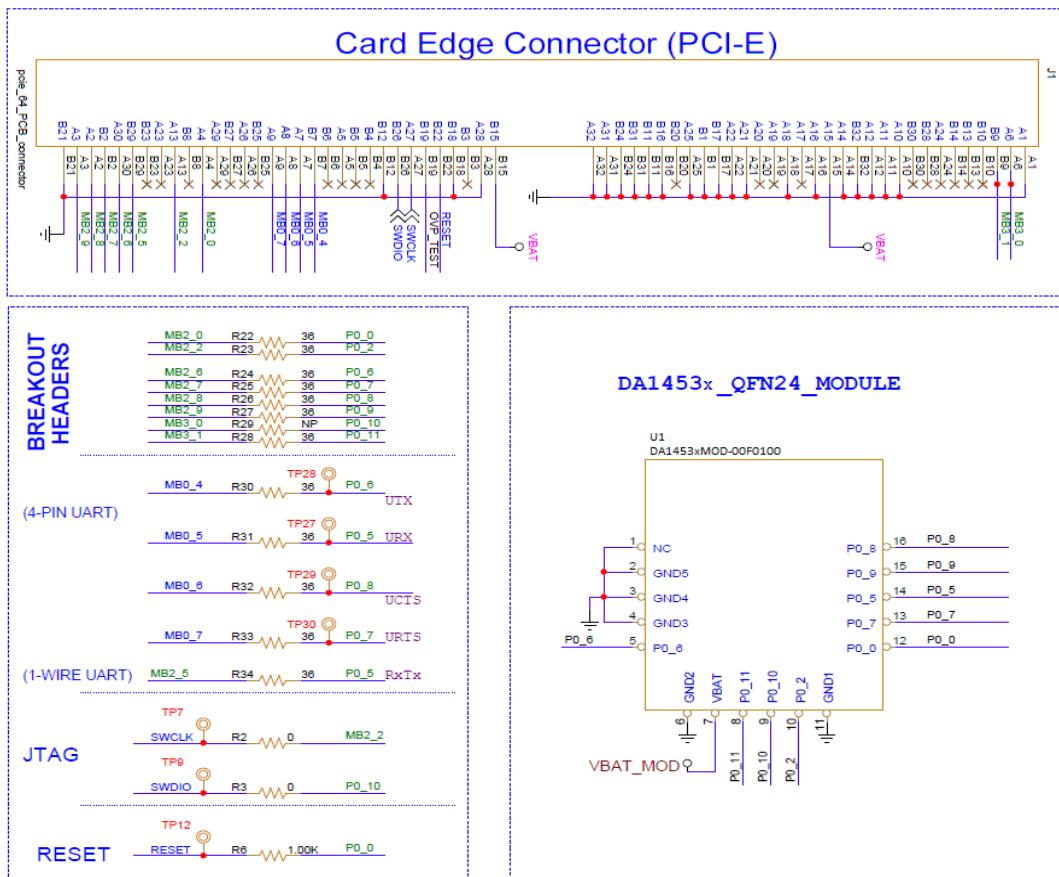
Card Edge Connector (PCI-E)

J1

pcie_64_PCB_connector

B21 A3 A2 B2 A30 B29 B30 B23 A13 B8 A4 A29 B27 A28 B25 A9 A8 B7 B6 A5 B5 B4 B12 B26 A27 B19 B22 B18 B3 A28 B15

A32 A31 B24 B31 B16 B11 A25 B20 B1 A21 A22 A20 A19 A18 A17 A16 A15 A14 B32 A12 A11 A10 B30 B28 A24 B14 B13 B10 B9 A6 A1

MB2_9 MB2_8 MB2_7 MB2_6 MB2_5 MB2_2 MB2_0 MB0_7 MB0_6 MB0_5 MB0_4 SWDIO SWCLK OVP_TEST RESET VBAT VBAT MB3_1 MB3_0

BREAKOUT HEADERS

MB2_0 R22 36 P0_0
MB2_2 R23 36 P0_2
MB2_6 R24 36 P0_6
MB2_7 R25 36 P0_7
MB2_8 R26 36 P0_8
MB2_9 R27 36 P0_9
MB3_0 R29 NP P0_10
MB3_1 R28 36 P0_11

(4-PIN UART)

TP28
MB0_4 R30 36 P0_6 UTX
TP27
MB0_5 R31 36 P0_5 URX
TP29
MB0_6 R32 36 P0_8 UCTS
TP30
MB0_7 R33 36 P0_7 URTS

(1-WIRE UART) MB2_5 R34 36 P0_5 RxTx

JTAG
TP7
SWCLK R2 0 MB2_2
TP9
SWDIO R3 0 P0_10

RESET
TP12
RESET R6 1.00K P0_0

DA1453x_QFN24_MODULE

U1
DA1453xMOD-00F0100

1 NC
2 GND5
3 GND4
4 GND3
P0_6 5 P0_6
P0_8 16 P0_8
P0_9 15 P0_9
P0_5 14 P0_5
P0_7 13 P0_7
P0_0 12 P0_0
GND2 VBAT P0_11 P0_10 P0_2 GND1
6 7 8 9 10 11
VBAT_MOD
P0_11 P0_10 P0_2